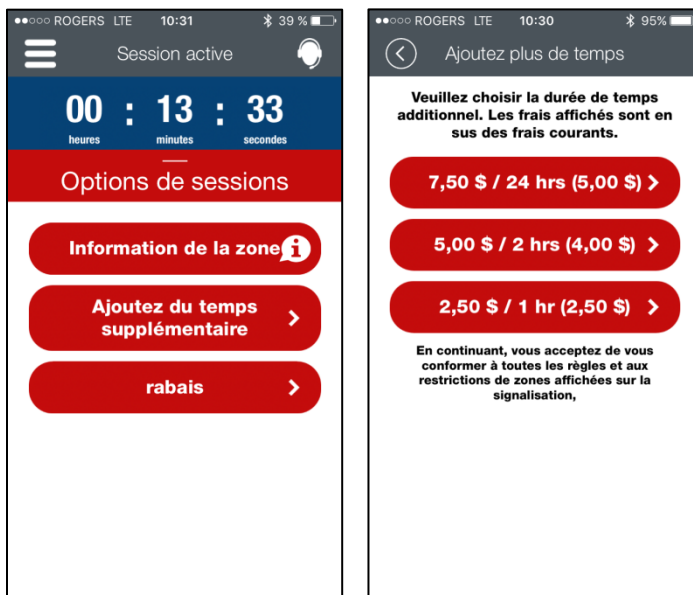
●●○○○ ROGERS LTE 10:31 39 %

Session active

00 : 13 : 33
heures minutes secondes

Options de sessions

Information de la zone

Ajoutez du temps supplémentaire

rabais

●●○○○ ROGERS LTE 10:30 95%

Ajoutez plus de temps

Veuillez choisir la durée de temps additionnel. Les frais affichés sont en sus des frais courants.

7,50 \$ / 24 hrs (5,00 \$)

5,00 \$ / 2 hrs (4,00 \$)

2,50 \$ / 1 hr (2,50 \$)

En continuant, vous acceptez de vous conformer à toutes les règles et aux restrictions de zones affichées sur la signalisation,